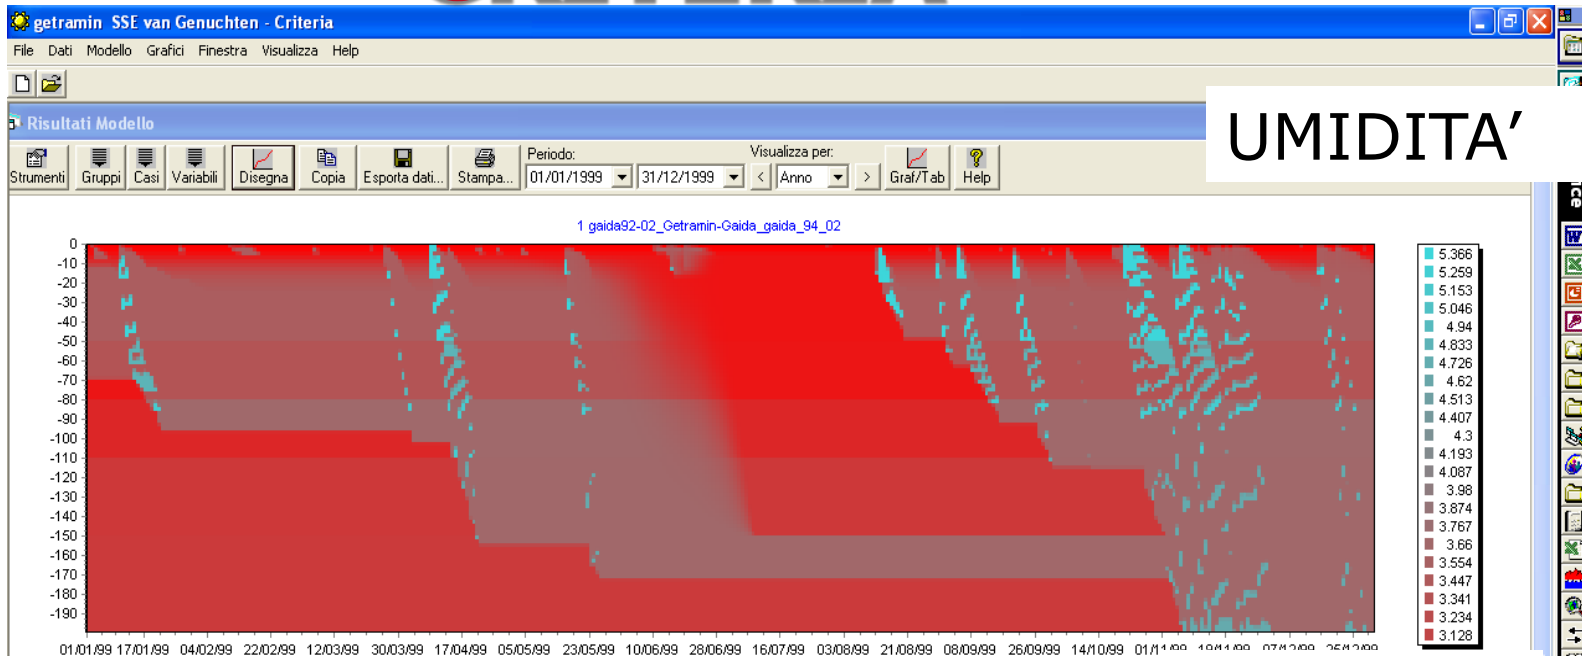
getramin SSE van Genuchten - Criteria

File Dati Modello Grafici Finestra Visualizza Help

Risultati Modello

UMIDITA’

Strumenti Gruppi Casi Variabili Disegna Copia Esporta dati... Stampa... Periodo: 01/01/1999 31/12/1999 Visualizza per: Anno Graf/Tab Help

1 gaida92-02_Getramin-Gaida_gaida_94_02

0
-10
-20
-30
-40
-50
-60
-70
-80
-90
-100
-110
-120
-130
-140
-150
-160
-170
-180
-190

01/01/99 17/01/99 04/02/99 22/02/99 12/03/99 30/03/99 17/04/99 05/05/99 23/05/99 10/06/99 28/06/99 16/07/99 03/08/99 21/08/99 08/09/99 26/09/99 14/10/99 01/11/99 19/11/99 07/12/99 25/12/99

5.366
5.259
5.153
5.046
4.94
4.833
4.726
4.62
4.513
4.407
4.3
4.193
4.087
3.98
3.874
3.767
3.66
3.554
3.447
3.341
3.234
3.128